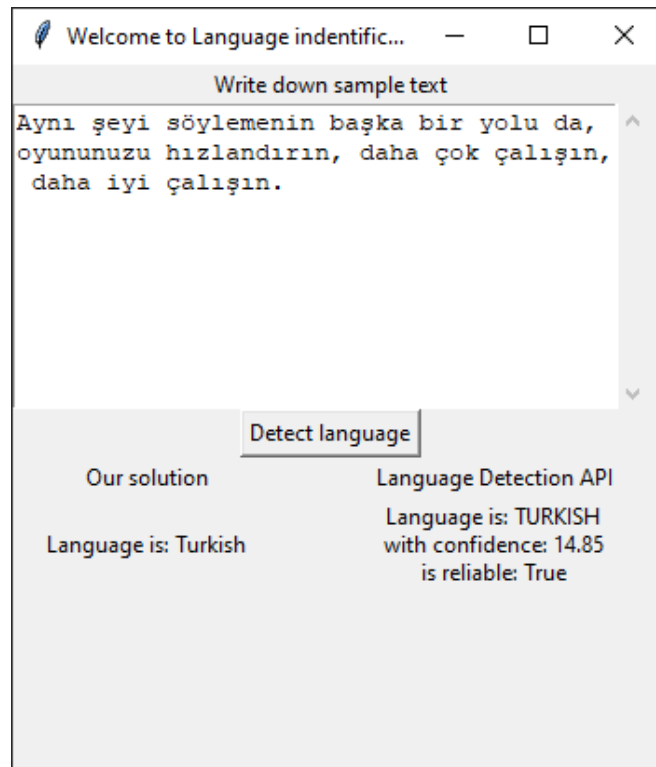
Welcome to Language indentific...

Write down sample text

Aynı şeyi söylemenin başka bir yolu da, oyununuzu hızlandırın, daha çok çalışın, daha iyi çalışın.

Detect language

Our solution

Language is: Turkish

Language Detection API

Language is: TURKISH
with confidence: 14.85
is reliable: True